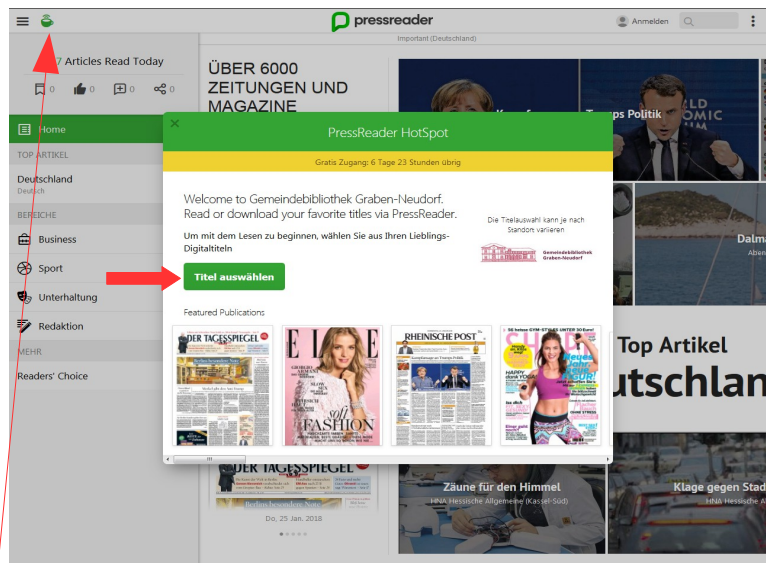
pressreader

Anmelden

Important (Deutschland)

7 Articles Read Today

0 0 0 0

Home

TOP ARTIKEL

Deutschland
Deutsch

BEREICHE

Business

Sport

Unterhaltung

Redaktion

MEHR

Readers' Choice

ÜBER 6000 ZEITUNGEN UND MAGAZINE

Trumps Politik

Dalma

Top Artikel
utschlan

PressReader HotSpot

Gratis Zugang: 6 Tage 23 Stunden übrig

Welcome to Gemeindebibliothek Graben-Neudorf. Read or download your favorite titles via PressReader.

Um mit dem Lesen zu beginnen, wählen Sie aus Ihren Lieblings-Digitaltiteln

Titel auswählen

Die Titelauswahl kann je nach Standort variieren

Gemeindebibliothek Graben-Neudorf

Featured Publications

DER TAGESSPIEGEL

ELLE

soft FASHION

RHEINISCHE POST

SHAPE

DER TAGESSPIEGEL

Do, 25 Jan. 2018

Zäune für den Himmel
HNA Hessische Allgemeine (Kassel-Süd)

Klage gegen Stad
HNA Hessische A